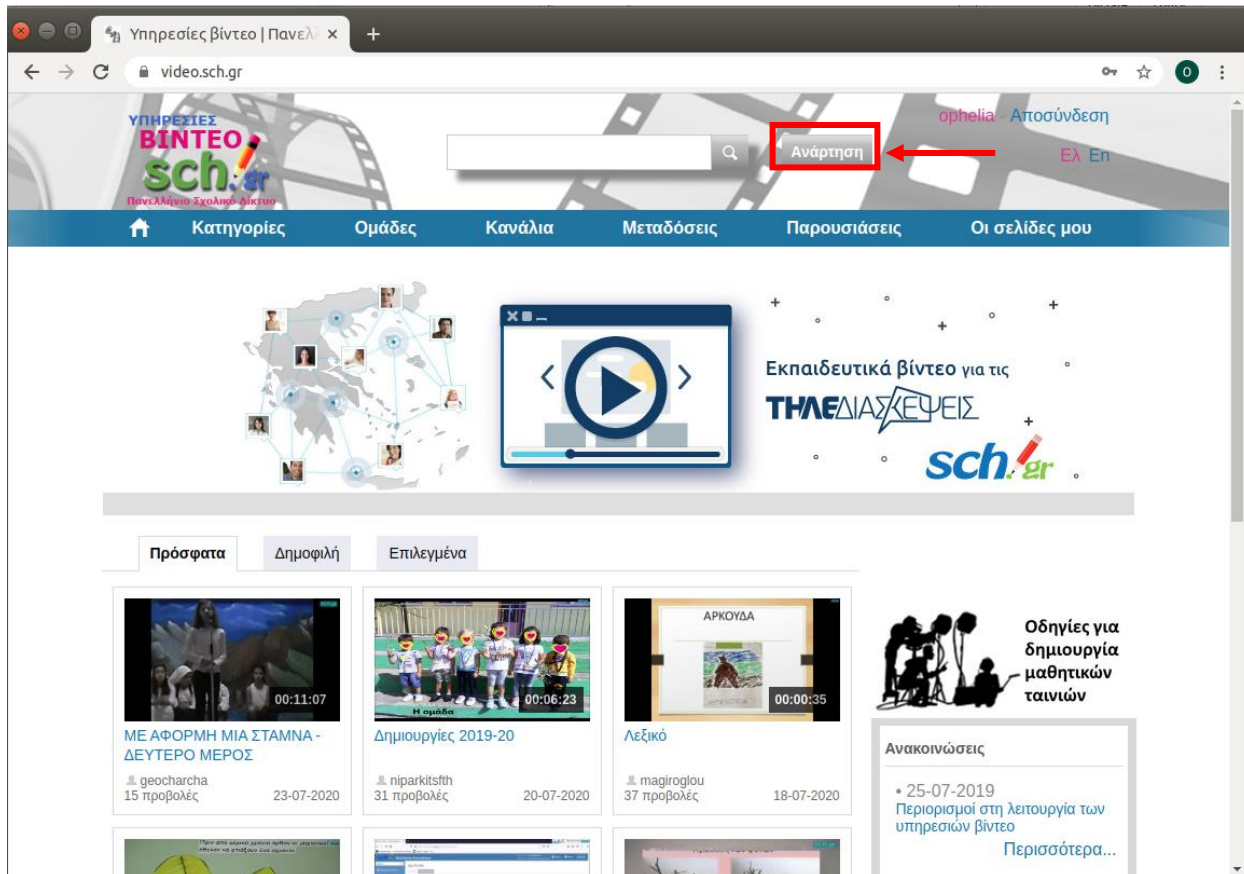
Υπηρεσίες βίντεο | Πανελ ×

video.sch.gr

ΥΠΗΡΕΣΙΕΣ ΒΙΝΤΕΟ sch.gr Πανελλήνιο Σχολικό Δίκτυο

ophelia - Αποσύνδεση

Ανάρτηση

Ελ En

Κατηγορίες Ομάδες Κανάλια Μεταδόσεις Παρουσιάσεις Οι σελίδες μου

Εκπαιδευτικά βίντεο για τις ΤΗΛΕΔΙΑΣΚΕΨΕΙΣ sch.gr

Πρόσφατα Δημοφιλή Επιλεγμένα

00:11:07
ΜΕ ΑΦΟΡΜΗ ΜΙΑ ΣΤΑΜΝΑ - ΔΕΥΤΕΡΟ ΜΕΡΟΣ
geocharcha
15 προβολές 23-07-2020

Η ομάδα
00:06:23
Δημιουργίες 2019-20
niparkitsfth
31 προβολές 20-07-2020

ΑΡΚΟΥΔΑ
00:00:35
Λεξικό
magiroglou
37 προβολές 18-07-2020

Οδηγίες για δημιουργία μαθητικών ταινιών

Ανακοινώσεις

• 25-07-2019
Περιορισμοί στη λειτουργία των υπηρεσιών βίντεο
Περισσότερα...